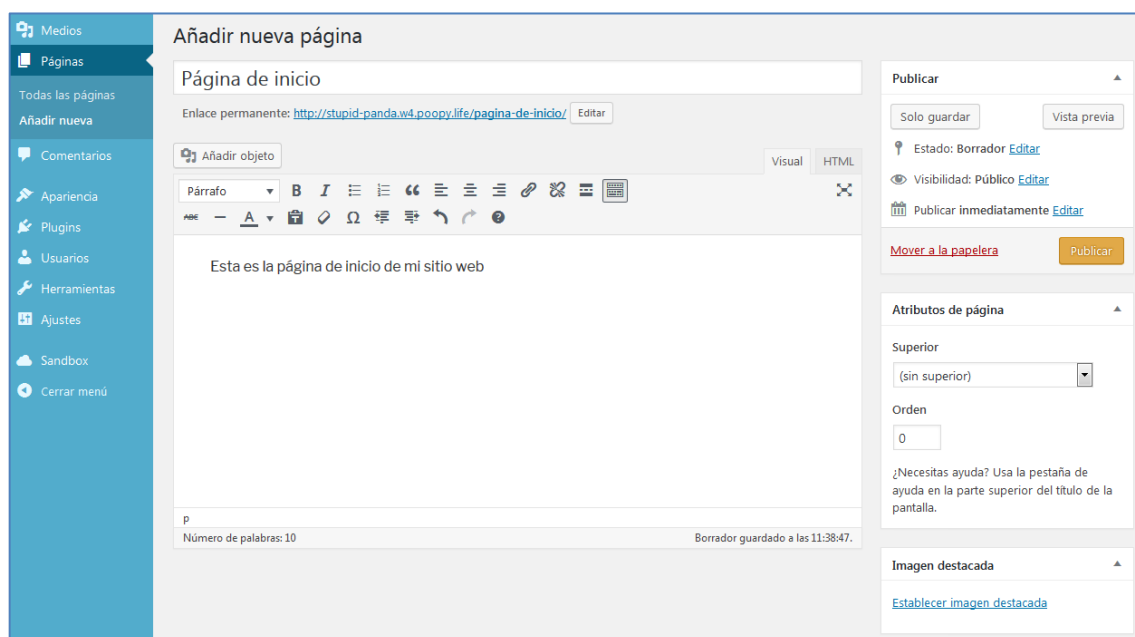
Medios
Páginas
Todas las páginas
Añadir nueva
Comentarios
Apariencia
Plugins
Usuarios
Herramientas
Ajustes
Sandbox
Cerrar menú

Añadir nueva página

Página de inicio

Enlace permanente: http://stupid-panda.w4.poopy.life/pagina-de-inicio/ Editar

Añadir objeto

Visual HTML

Párrafo

Esta es la página de inicio de mi sitio web

p

Número de palabras: 10

Borrador guardado a las 11:38:47.

Publicar

Solo guardar

Vista previa

Estado: Borrador Editar

Visibilidad: Público Editar

Publicar inmediatamente Editar

Mover a la papelera

Publicar

Atributos de página

Superior

(sin superior)

Orden

0

¿Necesitas ayuda? Usa la pestaña de ayuda en la parte superior del título de la pantalla.

Imagen destacada

Establecer imagen destacada